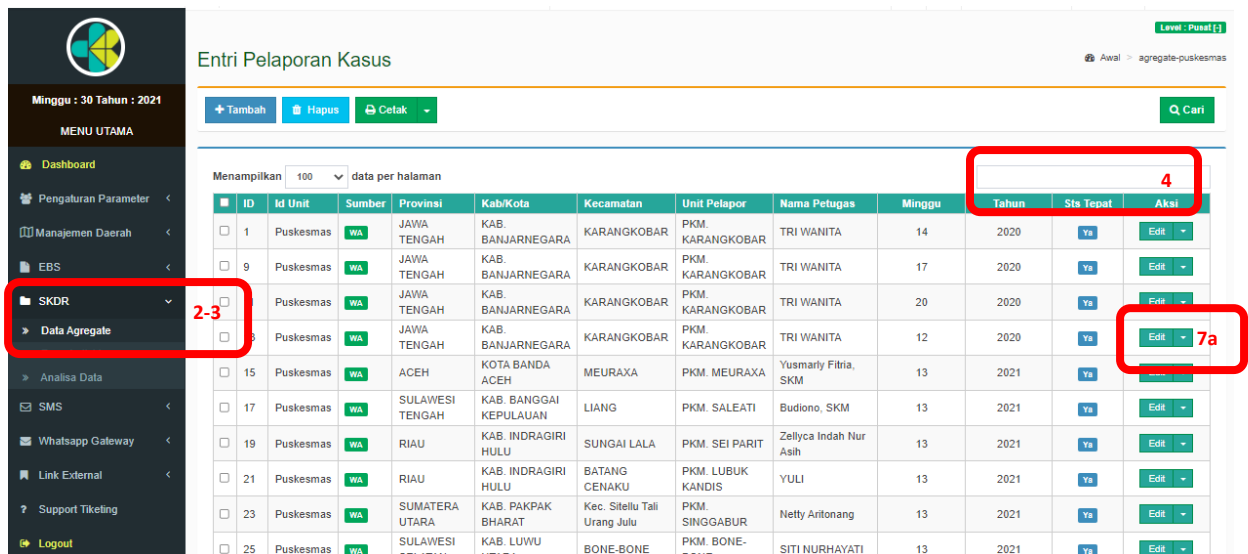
Minggu : 30 Tahun : 2021

MENU UTAMA

Dashboard

Pengaturan Parameter

Manajemen Daerah

EBS

SKDR

Data Agregate

Analisa Data

SMS

Whatsapp Gateway

Link External

Support Tiketing

Logout

2-3

Level : Pusat [-]

Entri Pelaporan Kasus

Awal > agregate-puskesmas

+ Tambah | Hapus | Cetak | Cari

Menampilkan 100 data per halaman

4

| | ID | Id Unit | Sumber | Provinsi | Kab/Kota | Kecamatan | Unit Pelapor | Nama Petugas | Minggu | Tahun | Sts Tepat | Aksi |
|---|---|---|---|---|---|---|---|---|---|---|---|---|
| | 1 | Puskesmas | WA | JAWA TENGAH | KAB. BANJARNEGARA | KARANGKOBAR | PKM. KARANGKOBAR | TRI WANITA | 14 | 2020 | Ya | Edit |
| | 9 | Puskesmas | WA | JAWA TENGAH | KAB. BANJARNEGARA | KARANGKOBAR | PKM. KARANGKOBAR | TRI WANITA | 17 | 2020 | Ya | Edit |
| | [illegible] | Puskesmas | WA | JAWA TENGAH | KAB. BANJARNEGARA | KARANGKOBAR | PKM. KARANGKOBAR | TRI WANITA | 20 | 2020 | Ya | Edit |
| | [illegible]3 | Puskesmas | WA | JAWA TENGAH | KAB. BANJARNEGARA | KARANGKOBAR | PKM. KARANGKOBAR | TRI WANITA | 12 | 2020 | Ya | Edit |
| | 15 | Puskesmas | WA | ACEH | KOTA BANDA ACEH | MEURAXA | PKM. MEURAXA | Yusmarly Fitria, SKM | 13 | 2021 | Ya | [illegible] |
| | 17 | Puskesmas | WA | SULAWESI TENGAH | KAB. BANGGAI KEPULAUAN | LIANG | PKM. SALEATI | Budiono, SKM | 13 | 2021 | Ya | Edit |
| | 19 | Puskesmas | WA | RIAU | KAB. INDRAGIRI HULU | SUNGAI LALA | PKM. SEI PARIT | Zellyca Indah Nur Asih | 13 | 2021 | Ya | Edit |
| | 21 | Puskesmas | WA | RIAU | KAB. INDRAGIRI HULU | BATANG CENAKU | PKM. LUBUK KANDIS | YULI | 13 | 2021 | Ya | Edit |
| | 23 | Puskesmas | WA | SUMATERA UTARA | KAB. PAKPAK BHARAT | Kec. Sitellu Tali Urang Julu | PKM. SINGGABUR | Netty Aritonang | 13 | 2021 | Ya | Edit |
| | 25 | Puskesmas | WA | SULAWESI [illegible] | KAB. LUWU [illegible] | BONE-BONE | PKM. BONE-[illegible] | SITI NURHAYATI | 13 | 2021 | Ya | Edit |

7a